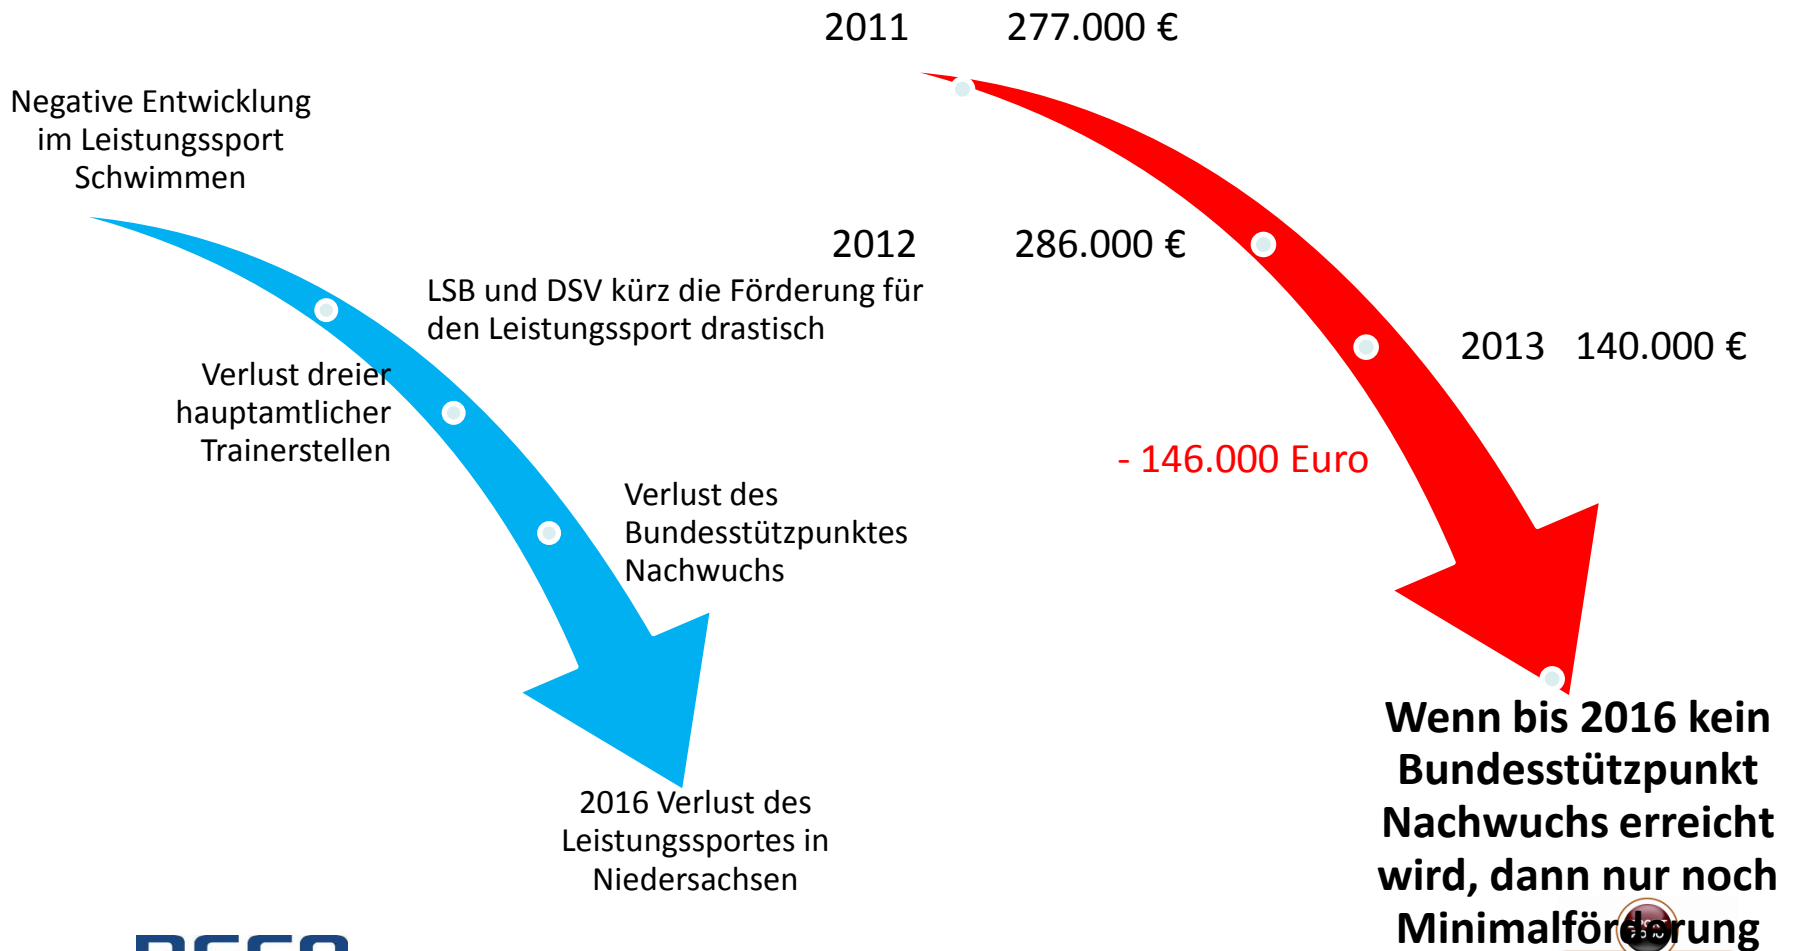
Negative Entwicklung im Leistungssport Schwimmen

2011 277.000 €

2012 286.000 €

LSB und DSV kürz die Förderung für den Leistungssport drastisch

Verlust dreier hauptamtlicher Trainerstellen

2013 140.000 €

- 146.000 Euro

Verlust des Bundesstützpunktes Nachwuchs

2016 Verlust des Leistungssportes in Niedersachsen

Wenn bis 2016 kein Bundesstützpunkt Nachwuchs erreicht wird, dann nur noch Minimalförderung